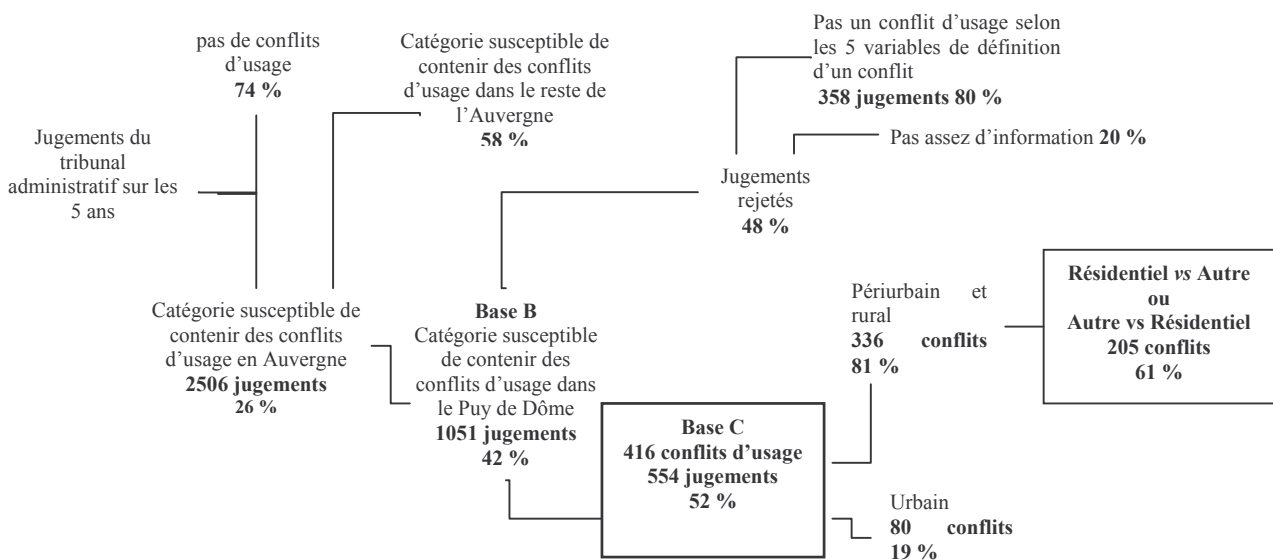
Jugements du tribunal administratif sur les 5 ans

pas de conflits d'usage
**74 %**

Catégorie susceptible de contenir des conflits d'usage dans le reste de l'Auvergne
**58 %**

Pas un conflit d'usage selon les 5 variables de définition d'un conflit
**358 jugements 80 %**

Pas assez d'information **20 %**

Jugements rejetés
**48 %**

Catégorie susceptible de contenir des conflits d'usage en Auvergne
**2506 jugements**
**26 %**

**Base B**
Catégorie susceptible de contenir des conflits d'usage dans le Puy de Dôme
**1051 jugements**
**42 %**

**Base C**
**416 conflits d'usage**
**554 jugements**
**52 %**

Périurbain et rural
**336 conflits**
**81 %**

**Résidentiel *vs* Autre**
**ou**
**Autre vs Résidentiel**
**205 conflits**
**61 %**

Urbain
**80 conflits**
**19 %**